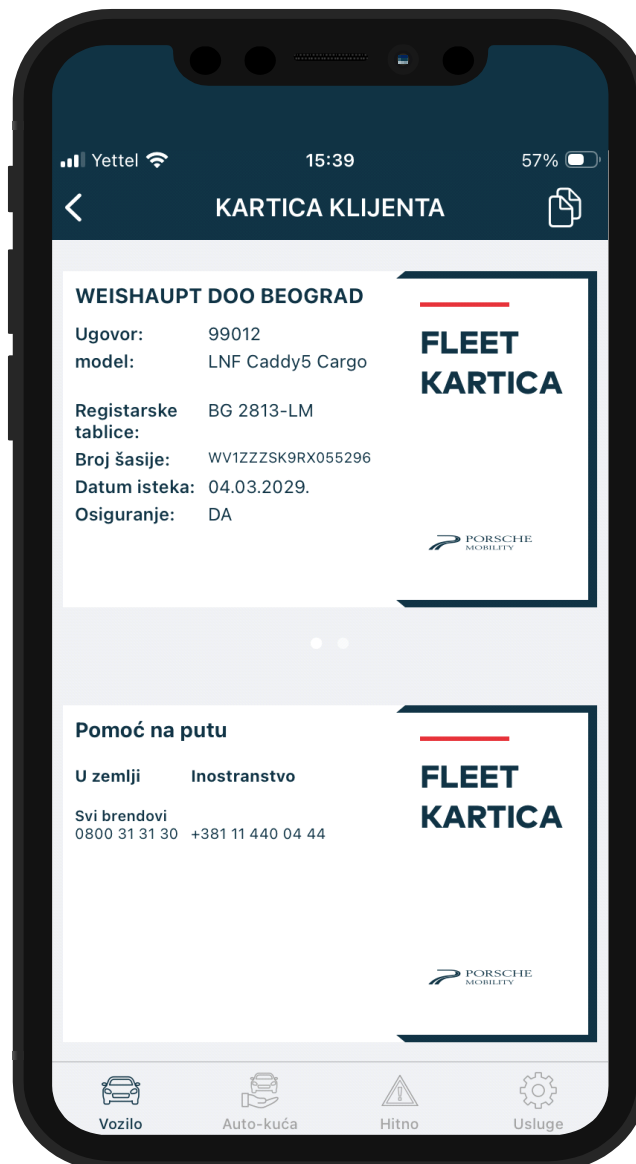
Yettel 15:39 57%

KARTICA KLIJENTA

WEISHAUPT DOO BEOGRAD

| | |
|---|---|
| Ugovor: | 99012 |
| model: | LNF Caddy5 Cargo |
| Registarske tablice: | BG 2813-LM |
| Broj šasije: | WV1ZZZSK9RX055296 |
| Datum isteka: | 04.03.2029. |
| Osiguranje: | DA |

FLEET KARTICA

PORSCHE MOBILITY

Pomoć na putu

| U zemlji | Inostranstvo |
|---|---|
| Svi brendovi 0800 31 31 30 | +381 11 440 04 44 |

FLEET KARTICA

PORSCHE MOBILITY

Vozilo Auto-kuća Hitno Usluge